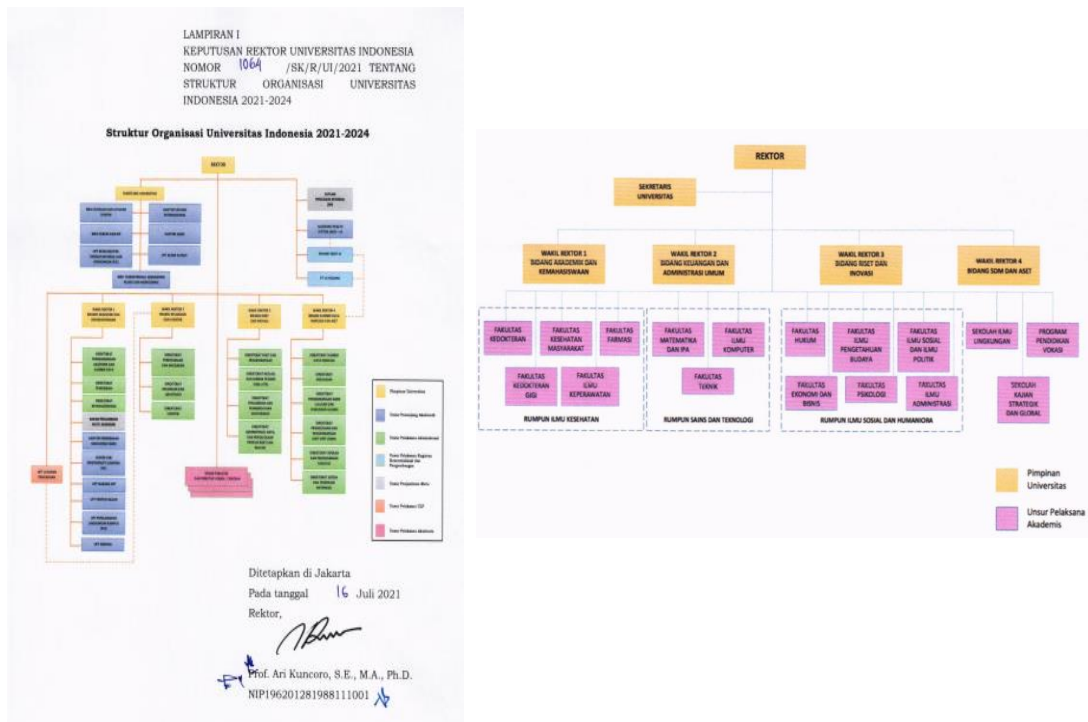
LAMPIRAN I
KEPUTUSAN REKTOR UNIVERSITAS INDONESIA NOMOR 1064 /SK/R/UI/2021 TENTANG STRUKTUR ORGANISASI UNIVERSITAS INDONESIA 2021-2024

Struktur Organisasi Universitas Indonesia 2021-2024

REKTOR

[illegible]

Ditetapkan di Jakarta
Pada tanggal 16 Juli 2021
Rektor,

Prof. Ari Kuncoro, S.E., M.A., Ph.D.
NIP196201281988111001

REKTOR

SEKRETARIS UNIVERSITAS

WAKIL REKTOR 1 BIDANG AKADEMIK DAN KEMAHASISWAAN

WAKIL REKTOR 2 BIDANG KEUANGAN DAN ADMINISTRASI UMUM

WAKIL REKTOR 3 BIDANG RISET DAN INOVASI

WAKIL REKTOR 4 BIDANG SDM DAN ASET

FAKULTAS KEDOKTERAN

FAKULTAS KESEHATAN MASYARAKAT

FAKULTAS FARMASI

FAKULTAS KEDOKTERAN GIGI

FAKULTAS ILMU KEPERAWATAN

RUMPUN ILMU KESEHATAN

FAKULTAS MATEMATIKA DAN IPA

FAKULTAS ILMU KOMPUTER

FAKULTAS TEKNIK

RUMPUN SAINS DAN TEKNOLOGI

FAKULTAS HUKUM

FAKULTAS ILMU PENGETAHUAN BUDAYA

FAKULTAS ILMU SOSIAL DAN ILMU POLITIK

FAKULTAS EKONOMI DAN BISNIS

FAKULTAS PSIKOLOGI

FAKULTAS ILMU ADMINISTRASI

RUMPUN ILMU SOSIAL DAN HUMANIORA

SEKOLAH ILMU LINGKUNGAN

PROGRAM PENDIDIKAN VOKASI

SEKOLAH KAJIAN STRATEGIK DAN GLOBAL

Pimpinan Universitas

Unsur Pelaksana Akademis